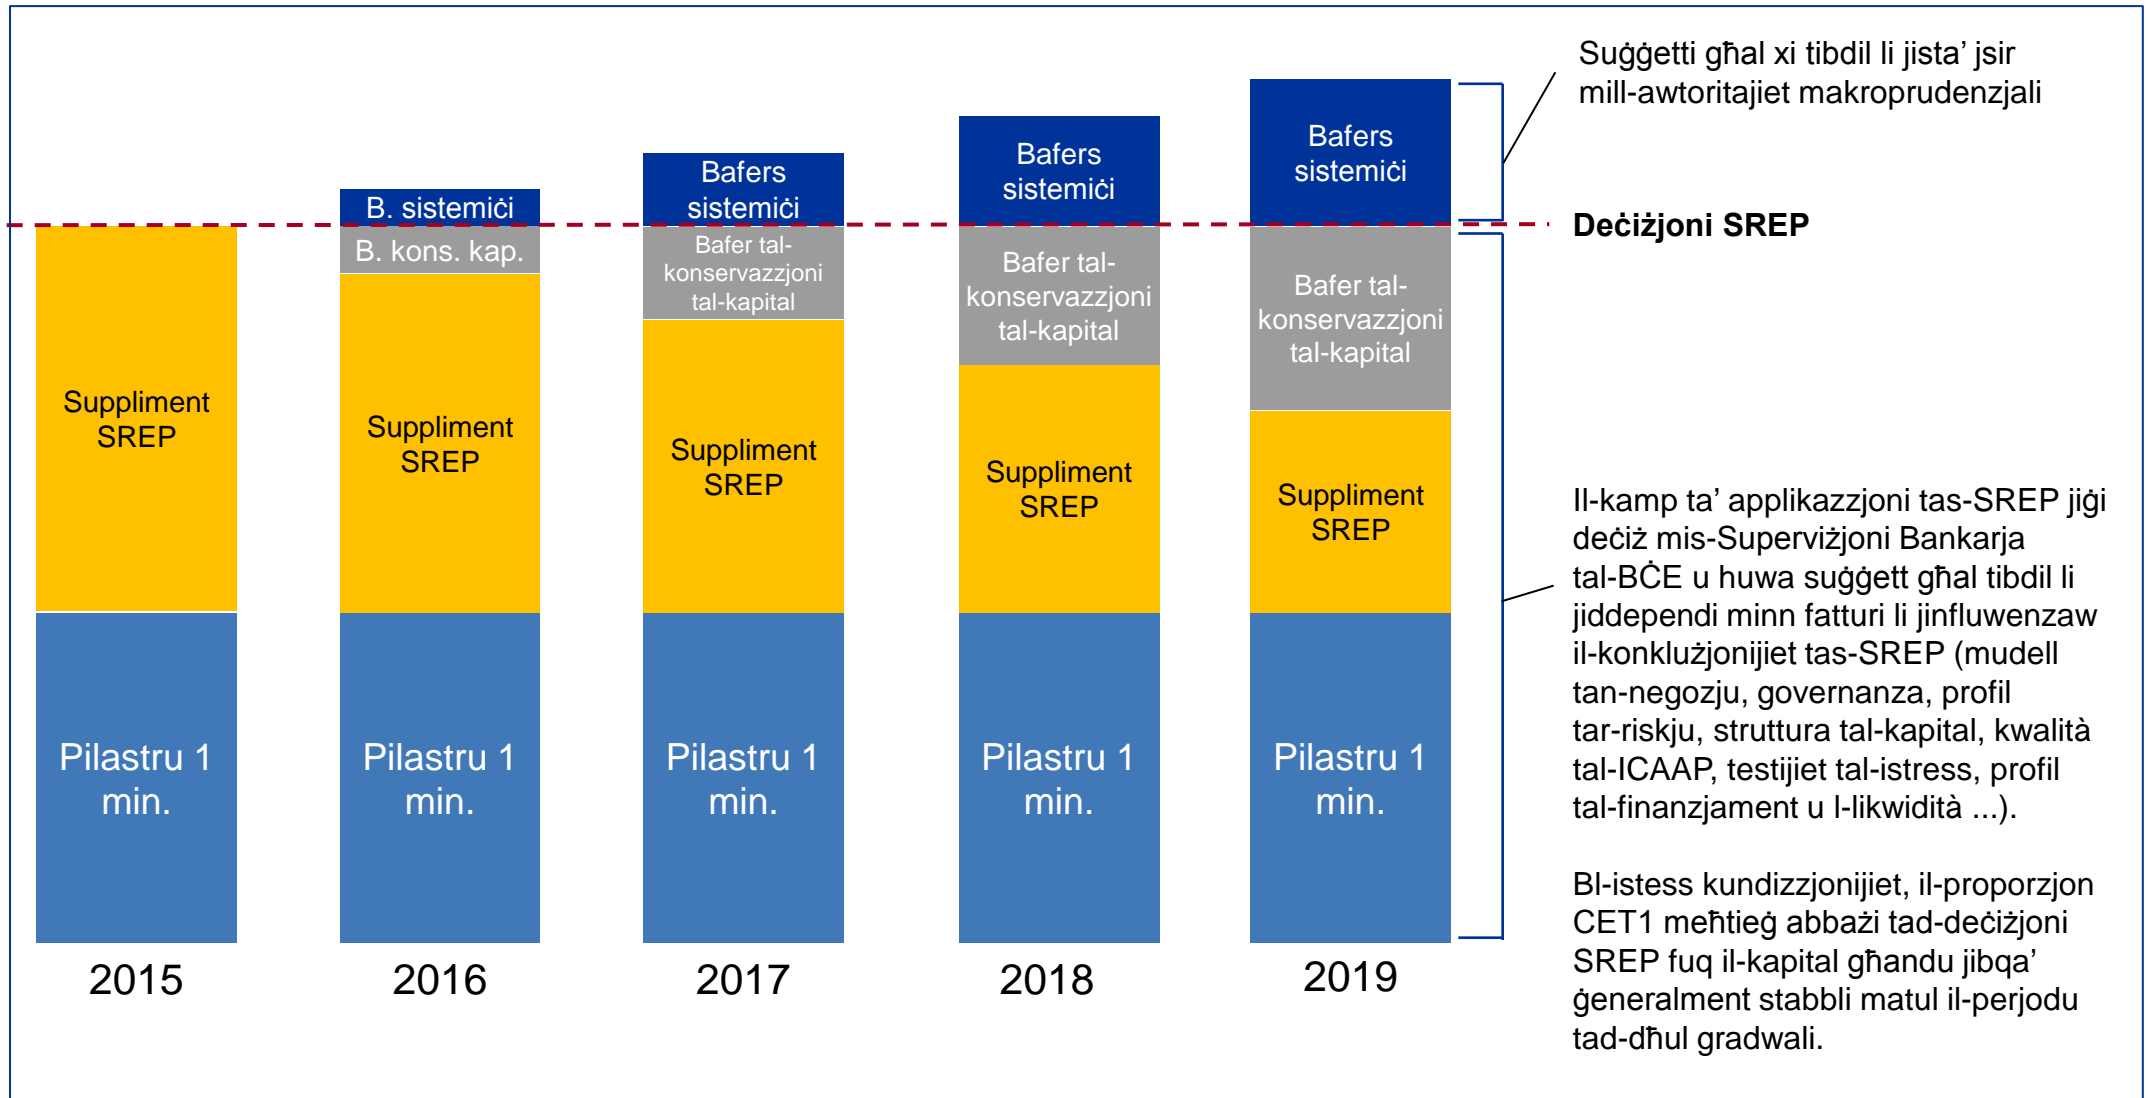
Suġġetti għal xi tibdil li jista' jsir mill-awtoritajiet makroprudenzjali

Deċiżjoni SREP

B. sistemiċi
B. kons. kap.

Bafers sistemiċi
Bafer tal-konservazzjoni tal-kapital

Bafers sistemiċi
Bafer tal-konservazzjoni tal-kapital

Bafers sistemiċi
Bafer tal-konservazzjoni tal-kapital

Suppliment SREP
Suppliment SREP
Suppliment SREP
Suppliment SREP
Suppliment SREP

Pilastru 1 min.
Pilastru 1 min.
Pilastru 1 min.
Pilastru 1 min.
Pilastru 1 min.

2015
2016
2017
2018
2019

Il-kamp ta' applikazzjoni tas-SREP jiġi deċiż mis-Superviżjoni Bankarja tal-BĊE u huwa suġġett għal tibdil li jiddependi minn fatturi li jinfluwenzaw il-konklużjonijiet tas-SREP (mudell tan-negozju, governanza, profil tar-riskju, struttura tal-kapital, kwalità tal-ICAAP, testijiet tal-istress, profil tal-finanzjament u l-likwidità ...).

Bl-istess kundizzjonijiet, il-proporzjon CET1 meħtieġ abbażi tad-deċiżjoni SREP fuq il-kapital għandu jibqa' ġeneralment stabbli matul il-perjodu tad-dħul gradwali.